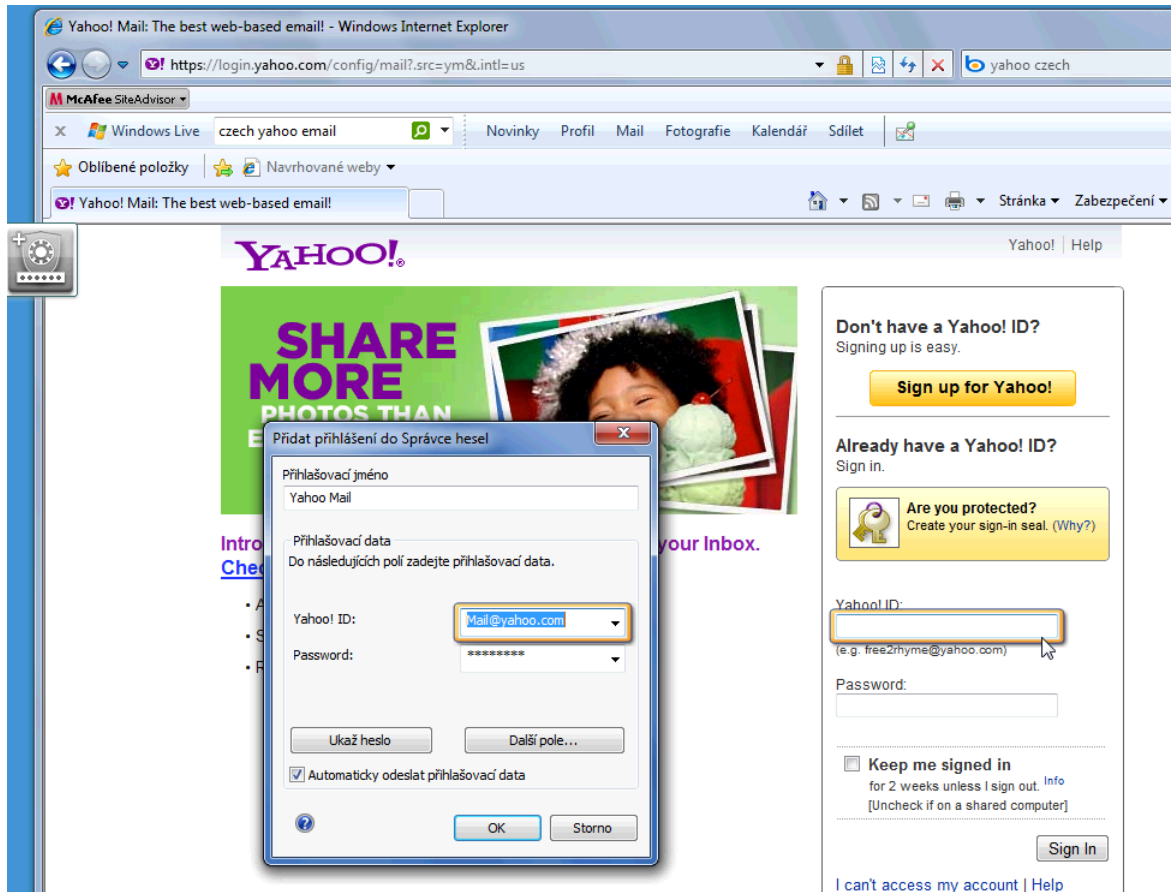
Yahoo! Mail: The best web-based email! - Windows Internet Explorer

https://login.yahoo.com/config/mail?.src=ym&.intl=us

yahoo czech

McAfee SiteAdvisor

Windows Live czech yahoo email Novinky Profil Mail Fotografie Kalendář Sdílet

Oblíbené položky Navrhované weby

Yahoo! Mail: The best web-based email!

Stránka Zabezpečení

YAHOO!

Yahoo! | Help

SHARE MORE PHOTOS THAN E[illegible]

Intro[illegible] your Inbox.
Chec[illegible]

• A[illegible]
• S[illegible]
• R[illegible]

Don't have a Yahoo! ID?
Signing up is easy.

Sign up for Yahoo!

Already have a Yahoo! ID?
Sign in.

Are you protected?
Create your sign-in seal. (Why?)

Yahoo! ID:

(e.g. free2rhyme@yahoo.com)

Password:

Keep me signed in
for 2 weeks unless I sign out. Info
[Uncheck if on a shared computer]

Sign In

I can't access my account | Help

Přidat přihlášení do Správce hesel

Přihlašovací jméno
Yahoo Mail

Přihlašovací data
Do následujících polí zadejte přihlašovací data.

Yahoo! ID: Mail@yahoo.com

Password: ********

Ukaž heslo

Další pole...

Automaticky odeslat přihlašovací data

OK

Storno